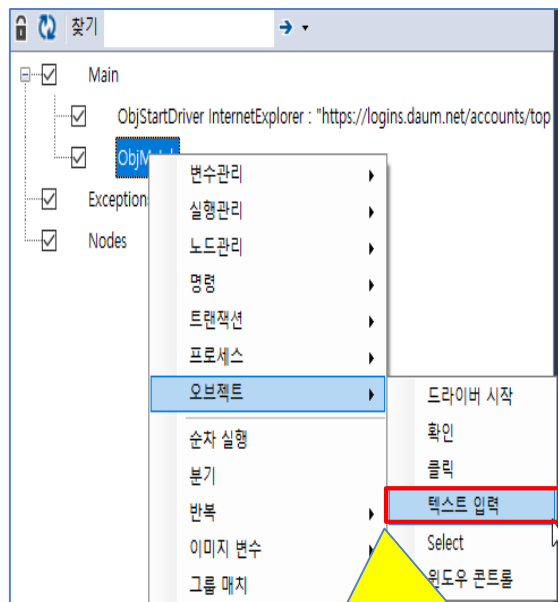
찾기

Main

ObjStartDriver InternetExplorer : "https://logins.daum.net/accounts/top

ObjM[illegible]

Exception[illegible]

Nodes

변수관리
실행관리
노드관리
명령
트랜잭션
프로세스
오브젝트
순차 실행
분기
반복
이미지 변수
그룹 매치

드라이버 시작
확인
클릭
텍스트 입력
Select
윈도우 콘트롤